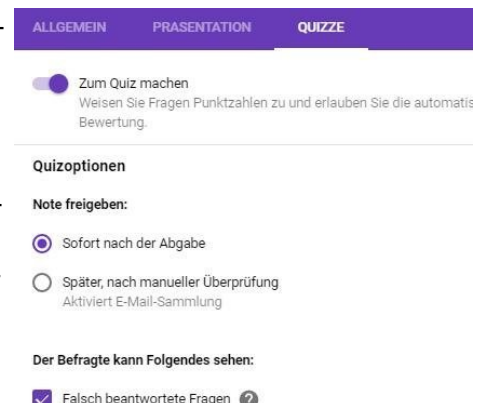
ALLGEMEIN PRÄSENTATION QUIZZE

Zum Quiz machen
Weisen Sie Fragen Punktzahlen zu und erlauben Sie die automatis
Bewertung.

Quizoptionen

Note freigeben:

Sofort nach der Abgabe

Später, nach manueller Überprüfung
Aktiviert E-Mail-Sammlung

Der Befragte kann Folgendes sehen:

Falsch beantwortete Fragen